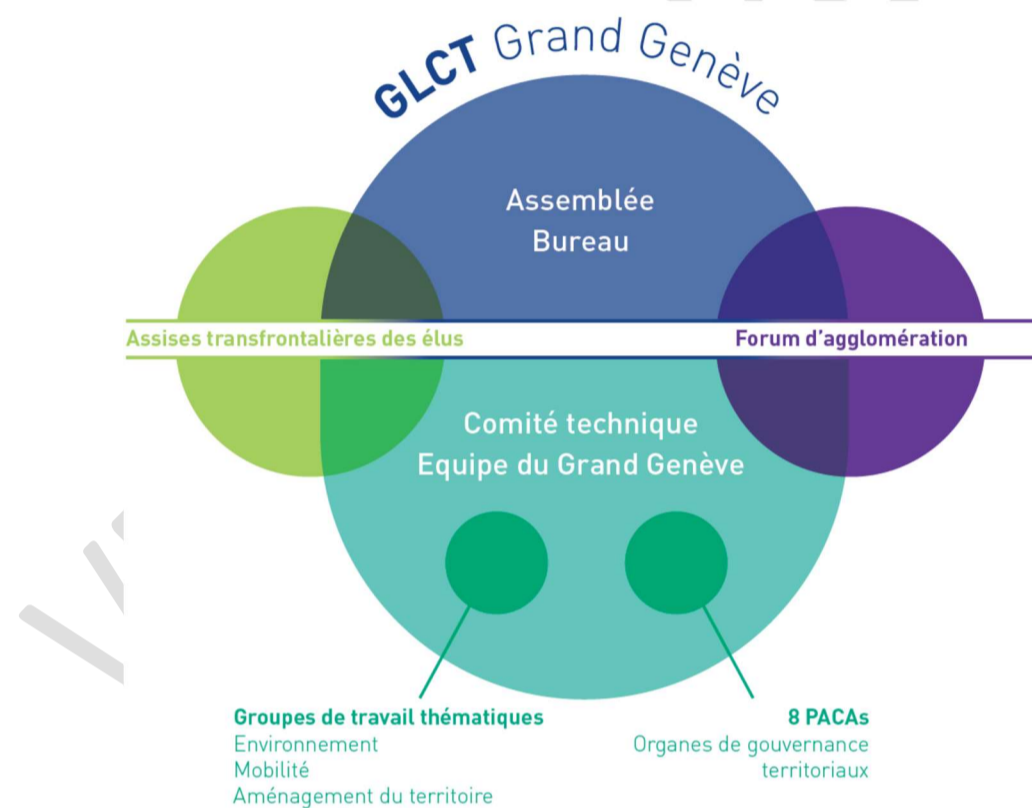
GLCT Grand Genève

Assemblée
Bureau

Assises transfrontalières des élus

Forum d'agglomération

Comité technique
Equipe du Grand Genève

Groupes de travail thématiques
Environnement
Mobilité
Aménagement du territoire

8 PACAs
Organes de gouvernance territoriaux